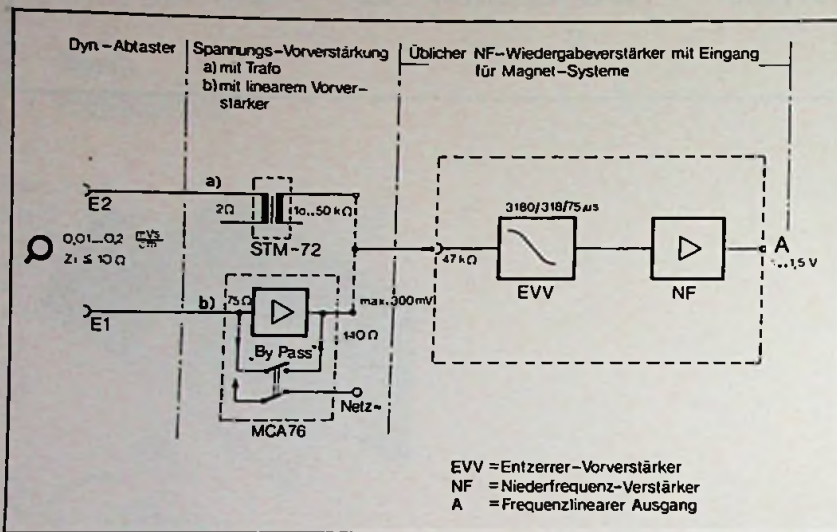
Dyn-Abtaster

Spannungs-Vorverstärkung
a) mit Trafo
b) mit linearem Vorverstärker

Üblicher NF-Wiedergabeverstärker mit Eingang für Magnet-Systeme

a)

E2

2Ω

10...50 kΩ

STM-72

0,01...0,2 $\frac{mVs}{cm}$

$Z_i \leq 10\ \Omega$

3180/318/75 µs

47 kΩ

EVV

NF

A

...1,5 V

b)

75Ω

max. 300 mV

E1

140 Ω

„By Pass"

Netz~

MCA76

EVV = Entzerrer-Vorverstärker
NF = Niederfrequenz-Verstärker
A = Frequenzlinearer Ausgang